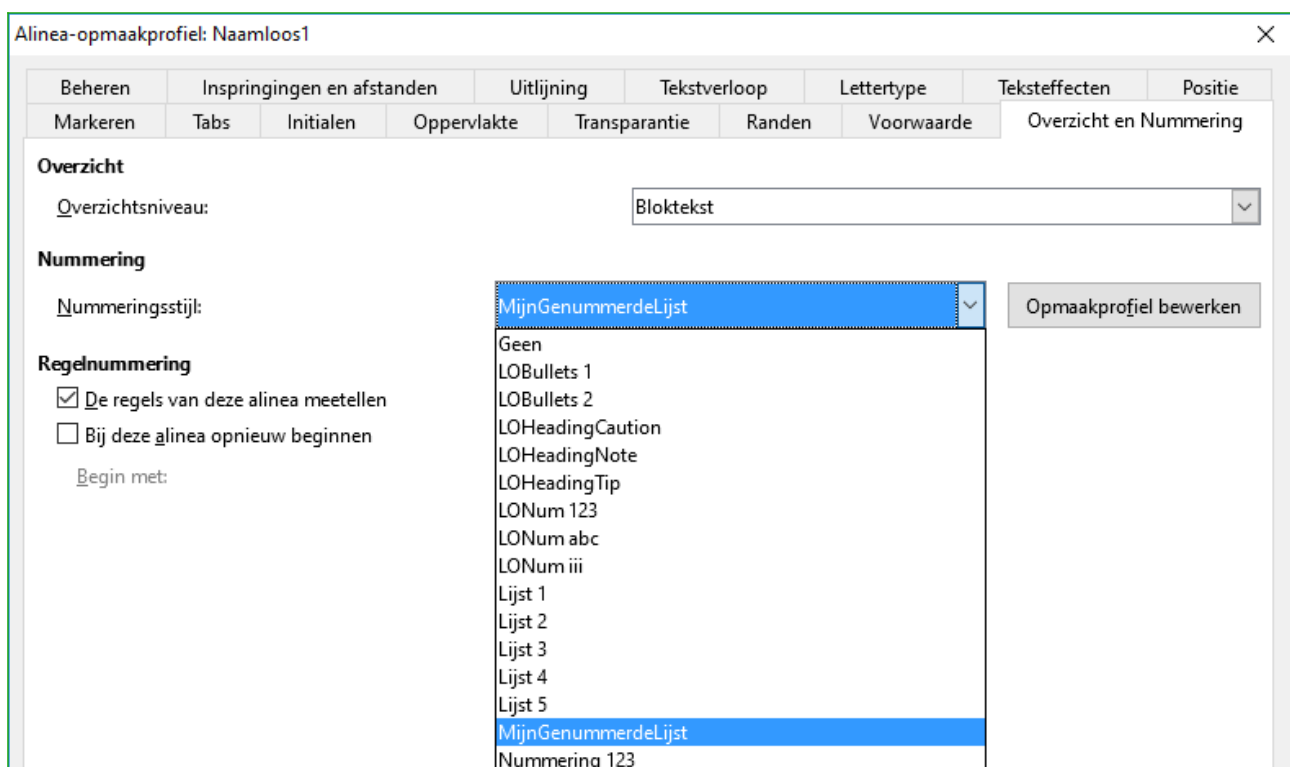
Alinea-opmaakprofiel: Naamloos1

×

Beheren | Inspringingen en afstanden | Uitlijning | Tekstverloop | Lettertype | Teksteffecten | Positie

Markeren | Tabs | Initialen | Oppervlakte | Transparantie | Randen | Voorwaarde | Overzicht en Nummering

Overzicht

Overzichtsniveau: Bloktekst

Nummering

Nummeringsstijl: MijnGenummerdeLijst

Opmaakprofiel bewerken

Regelnummering

☑ De regels van deze alinea meetellen

☐ Bij deze alinea opnieuw beginnen

Begin met:

Geen
LOBullets 1
LOBullets 2
LOHeadingCaution
LOHeadingNote
LOHeadingTip
LONum 123
LONum abc
LONum iii
Lijst 1
Lijst 2
Lijst 3
Lijst 4
Lijst 5
MijnGenummerdeLijst
Nummering 123